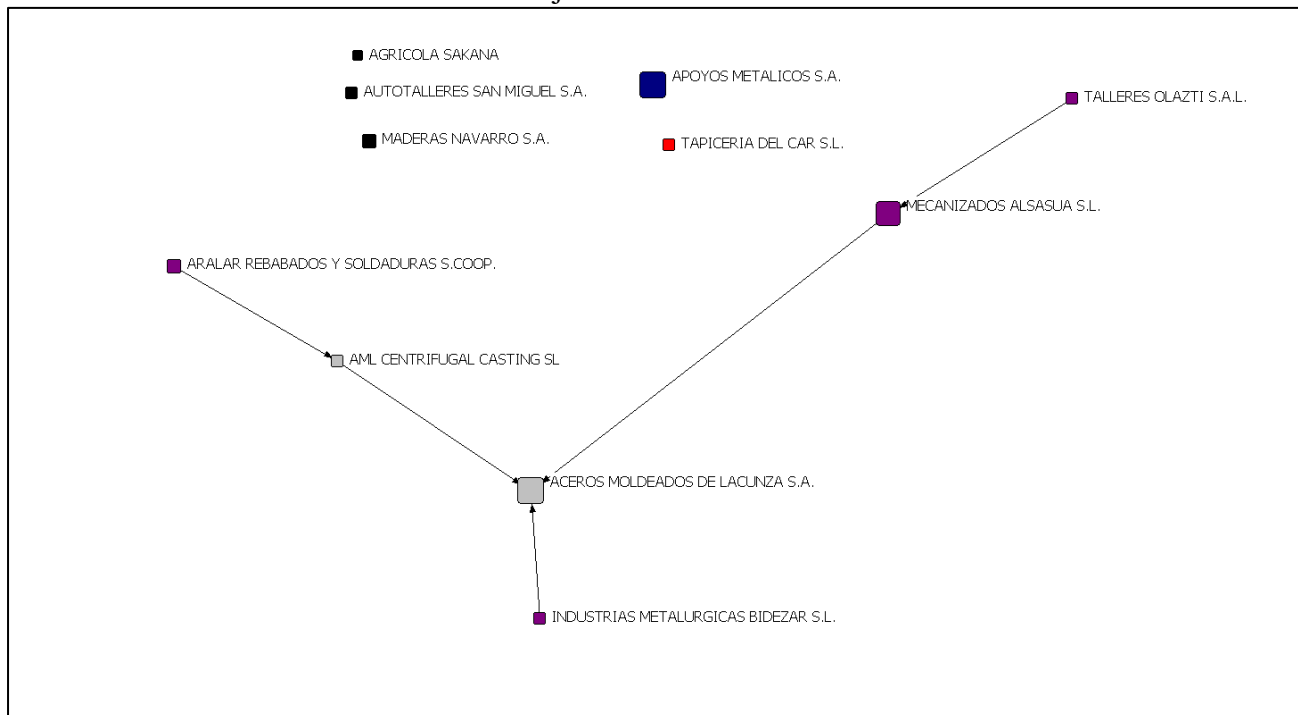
AGRICOLA SAKANA
AUTOTALLERES SAN MIGUEL S.A.
MADERAS NAVARRO S.A.
APOYOS METALICOS S.A.
TAPICERIA DEL CAR S.L.
TALLERES OLAZTI S.A.L.
MECANIZADOS ALSASUA S.L.
ARALAR REBABADOS Y SOLDADURAS S.COOP.
AML CENTRIFUGAL CASTING SL
ACEROS MOLDEADOS DE LACUNZA S.A.
INDUSTRIAS METALURGICAS BIDEZAR S.L.